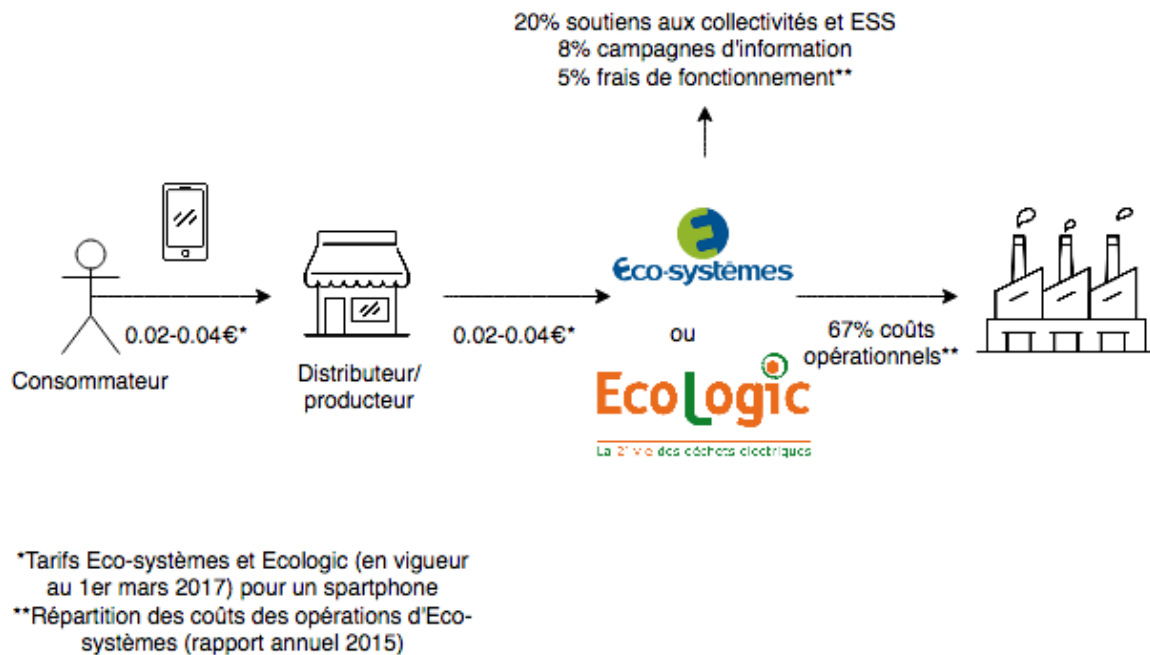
20% soutiens aux collectivités et ESS
8% campagnes d'information
5% frais de fonctionnement**

0.02-0.04€*

Consommateur

Distributeur/
producteur

0.02-0.04€*

Eco-systèmes

ou

EcoLogic
La 2e vie des déchets électriques

67% coûts opérationnels**

*Tarifs Eco-systèmes et Ecologic (en vigueur au 1er mars 2017) pour un spartphone
**Répartition des coûts des opérations d'Eco-systèmes (rapport annuel 2015)